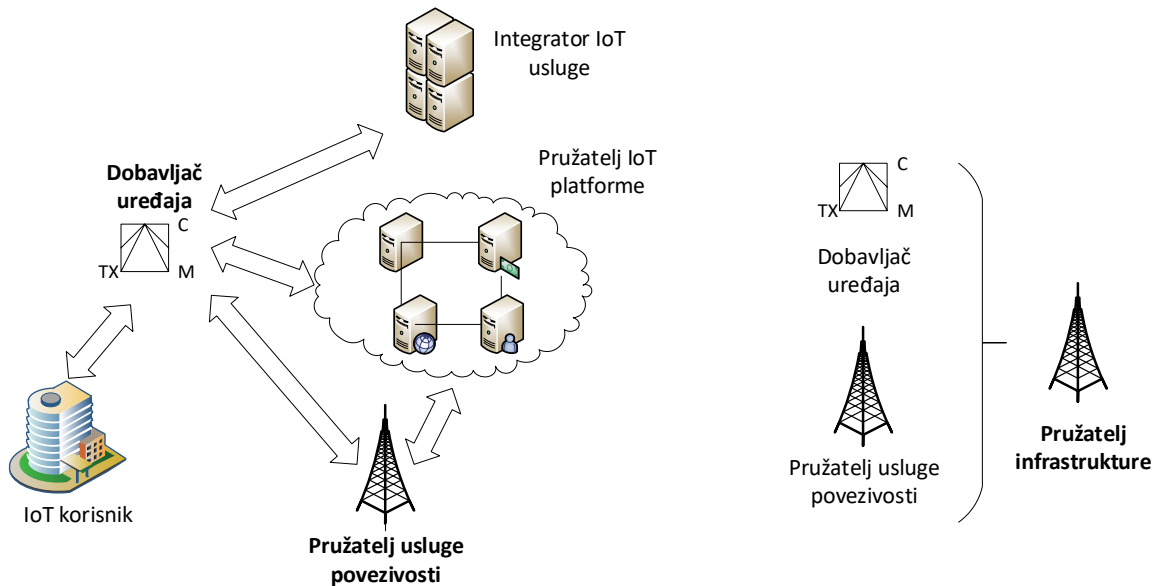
Integrator IoT usluge

Pružatelj IoT platforme

Dobavljač uređaja

C

TX

M

IoT korisnik

Pružatelj usluge povezivosti

C

TX

M

Dobavljač uređaja

Pružatelj usluge povezivosti

Pružatelj infrastrukture